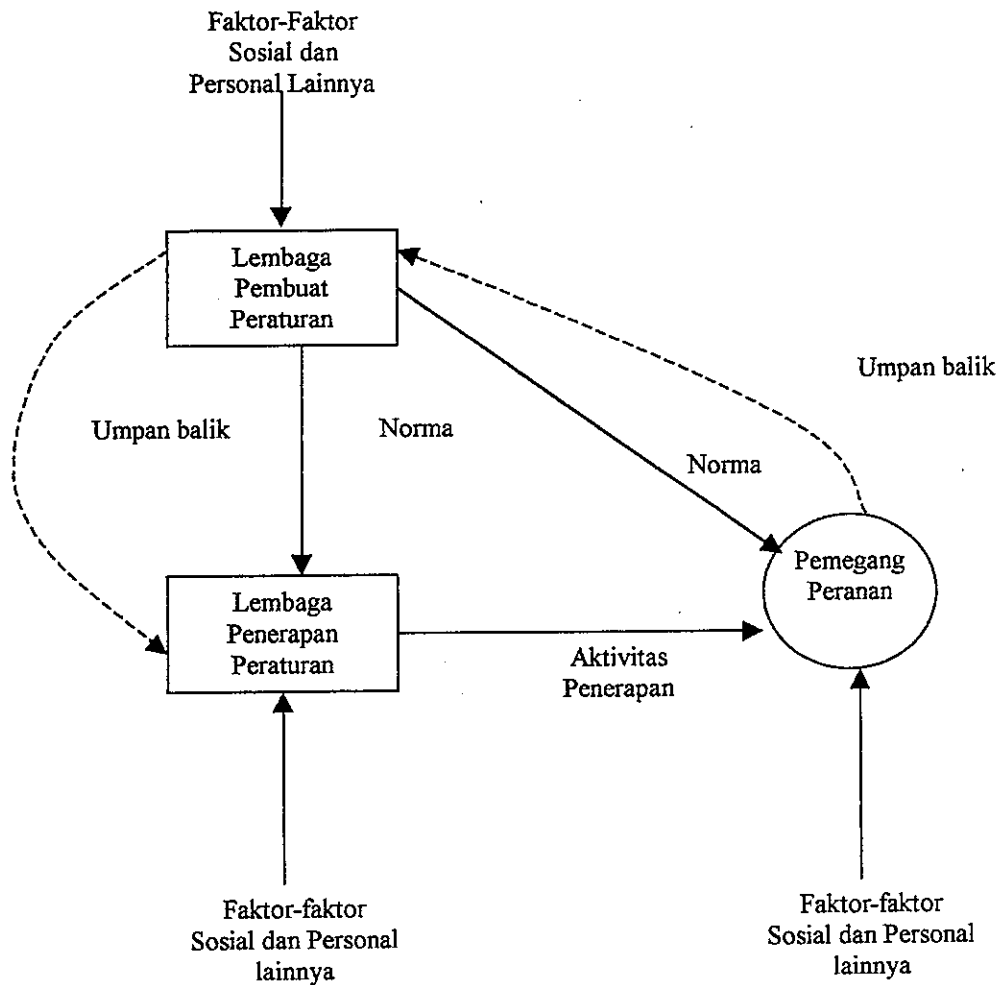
Faktor-Faktor Sosial dan Personal Lainnya

Lembaga Pembuat Peraturan

Umpan balik

Umpan balik

Norma

Norma

Pemegang Peranan

Lembaga Penerapan Peraturan

Aktivitas Penerapan

Faktor-faktor Sosial dan Personal lainnya

Faktor-faktor Sosial dan Personal lainnya